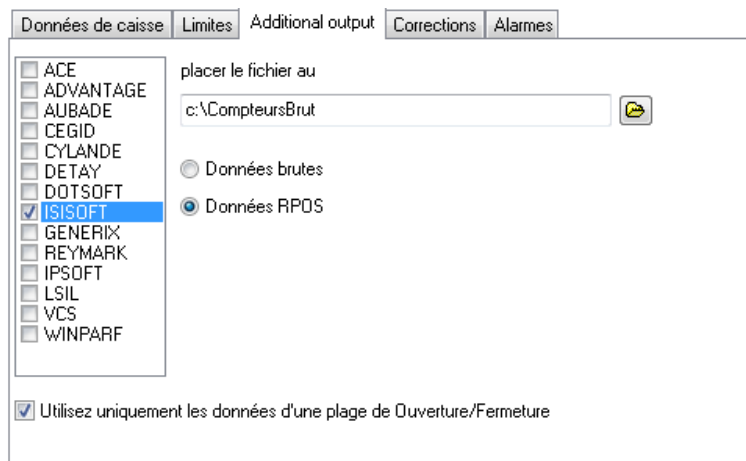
Données de caisse | Limites | Additional output | Corrections | Alarmes

ACE
ADVANTAGE
AUBADE
CEGID
CYLANDE
DETAY
DOTSOFT
ISISOFT
GENERIX
REYMARK
IPSOFT
LSIL
VCS
WINPARF

placer le fichier au

c:\CompteursBrut

Données brutes

Données RPOS

Utilisez uniquement les données d'une plage de Ouverture/Fermeture